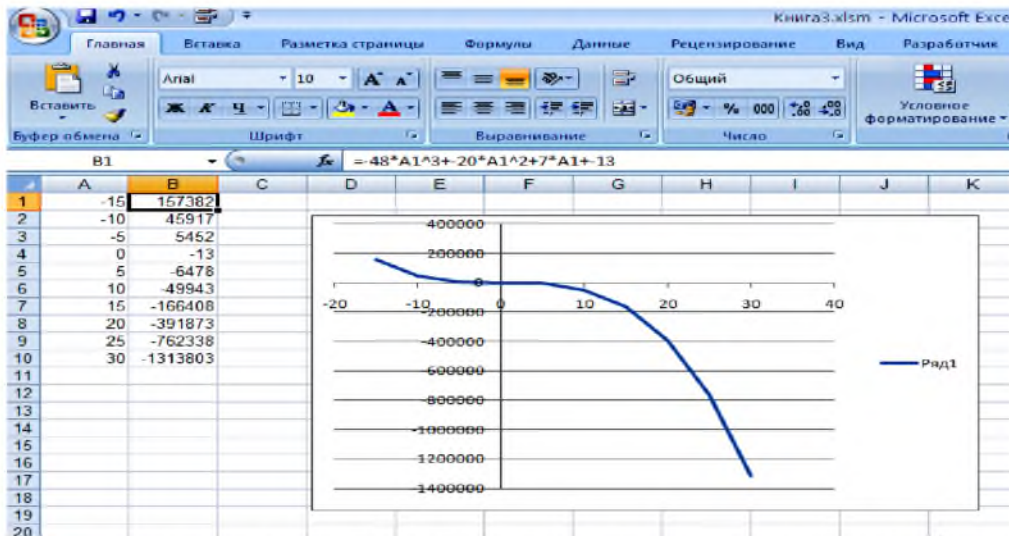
Книга3.xlsm - Microsoft Exce

Главная | Вставка | Разметка страницы | Формулы | Данные | Рецензирование | Вид | Разработчик

Вставить
Буфер обмена

Arial | 10
Ж К Ч
Шрифт

Выравнивание

Общий
% 000
Число

Условное форматирование

B1 | $f_x$ | =-48*A1^3+-20*A1^2+7*A1+-13

| | A | B | C | D | E | F | G | H | I | J | K |
|---|---|---|---|---|---|---|---|---|---|---|---|
| 1 | -15 | 157382 | | | | | | | | | |
| 2 | -10 | 45917 | | | | | | | | | |
| 3 | -5 | 5452 | | | | | | | | | |
| 4 | 0 | -13 | | | | | | | | | |
| 5 | 5 | -6478 | | | | | | | | | |
| 6 | 10 | -49943 | | | | | | | | | |
| 7 | 15 | -166408 | | | | | | | | | |
| 8 | 20 | -391873 | | | | | | | | | |
| 9 | 25 | -762338 | | | | | | | | | |
| 10 | 30 | -1313803 | | | | | | | | | |
| 11 | | | | | | | | | | | |
| 12 | | | | | | | | | | | |
| 13 | | | | | | | | | | | |
| 14 | | | | | | | | | | | |
| 15 | | | | | | | | | | | |
| 16 | | | | | | | | | | | |
| 17 | | | | | | | | | | | |
| 18 | | | | | | | | | | | |
| 19 | | | | | | | | | | | |
| 20 | | | | | | | | | | | |

400000
200000
0
-20 -10 0 10 20 30 40
-200000
-400000
-600000
-800000
-1000000
-1200000
-1400000

Ряд1